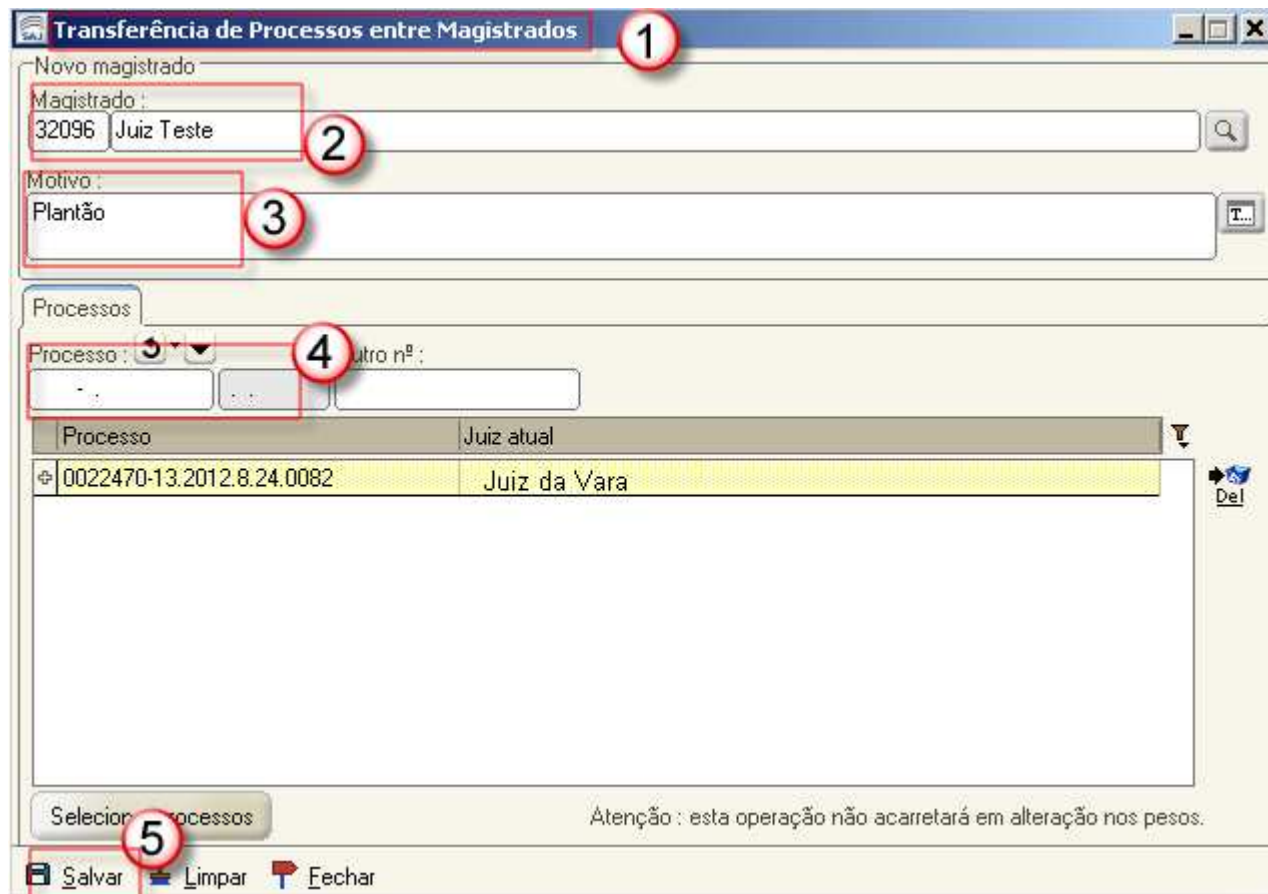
Transferência de Processos entre Magistrados

1

Novo magistrado

Magistrado :

32096 Juiz Teste

2

Motivo :

Plantão

3

T...

Processos

Processo :

4

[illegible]utro nº :

| Processo | Juiz atual |
|---|---|
| 0022470-13.2012.8.24.0082 | Juiz da Vara |

Del

Selecion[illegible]rocessos

5

Atenção : esta operação não acarretará em alteração nos pesos.

Salvar Limpar Fechar